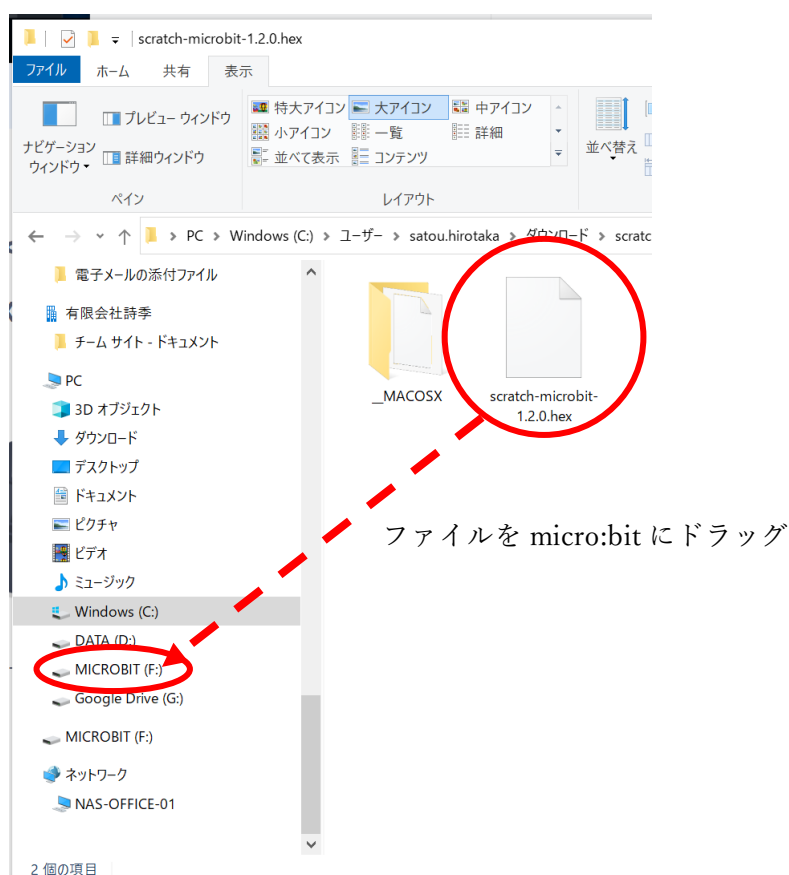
scratch-microbit-1.2.0.hex

ファイル ホーム 共有 表示

ナビゲーション ウィンドウ
プレビュー ウィンドウ
詳細ウィンドウ
ペイン

特大アイコン 大アイコン 中アイコン
小アイコン 一覧 詳細
並べて表示 コンテンツ
レイアウト

並べ替え

PC > Windows (C:) > ユーザー > satou.hirotaka > ダウンロード > scratc

電子メールの添付ファイル
有限会社詩季
チーム サイト - ドキュメント
PC
3D オブジェクト
ダウンロード
デスクトップ
ドキュメント
ピクチャ
ビデオ
ミュージック
Windows (C:)
DATA (D:)
MICROBIT (F:)
Google Drive (G:)
MICROBIT (F:)
ネットワーク
NAS-OFFICE-01

2 個の項目

__MACOSX
scratch-microbit-1.2.0.hex

ファイルを micro:bit にドラッグ